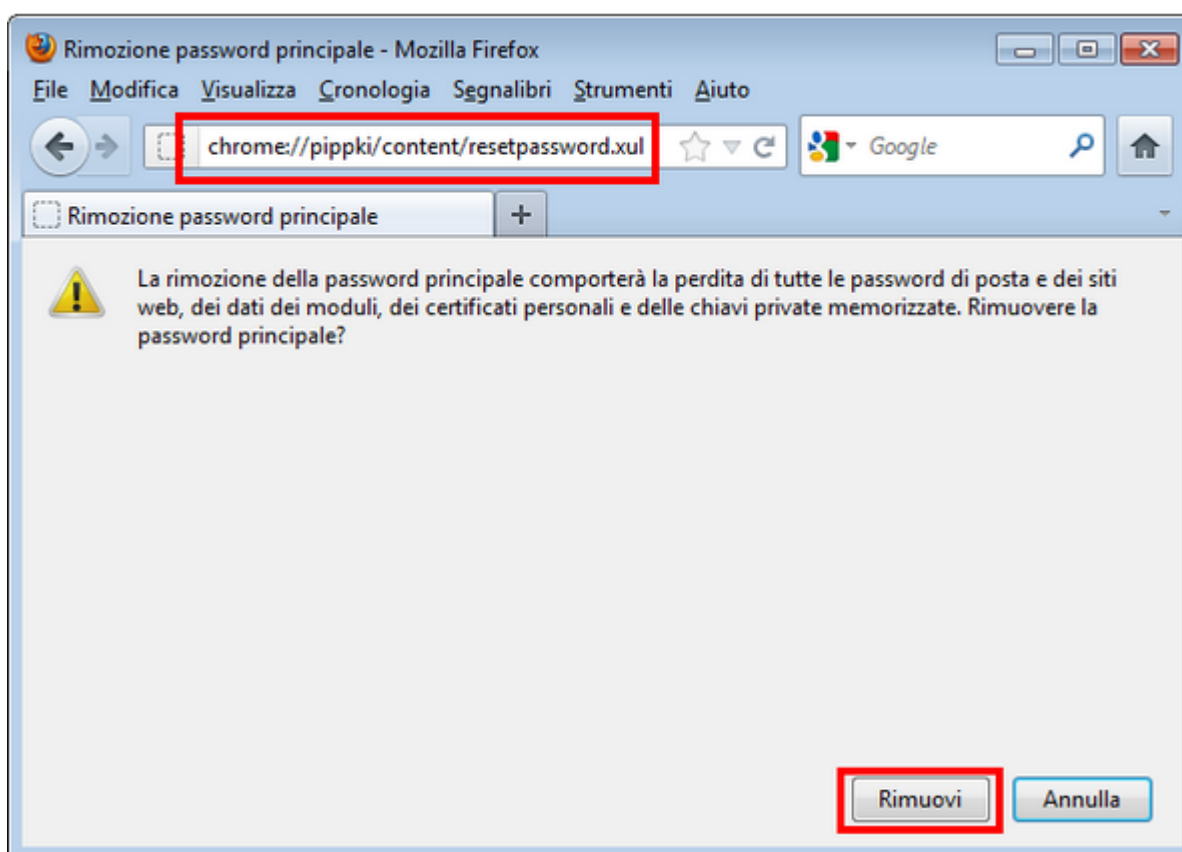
Rimozione password principale - Mozilla Firefox

File Modifica Visualizza Cronologia Segnalibri Strumenti Aiuto

chrome://pippki/content/resetpassword.xul

Google

Rimozione password principale

+

La rimozione della password principale comporterà la perdita di tutte le password di posta e dei siti web, dei dati dei moduli, dei certificati personali e delle chiavi private memorizzate. Rimuovere la password principale?

Rimuovi

Annulla